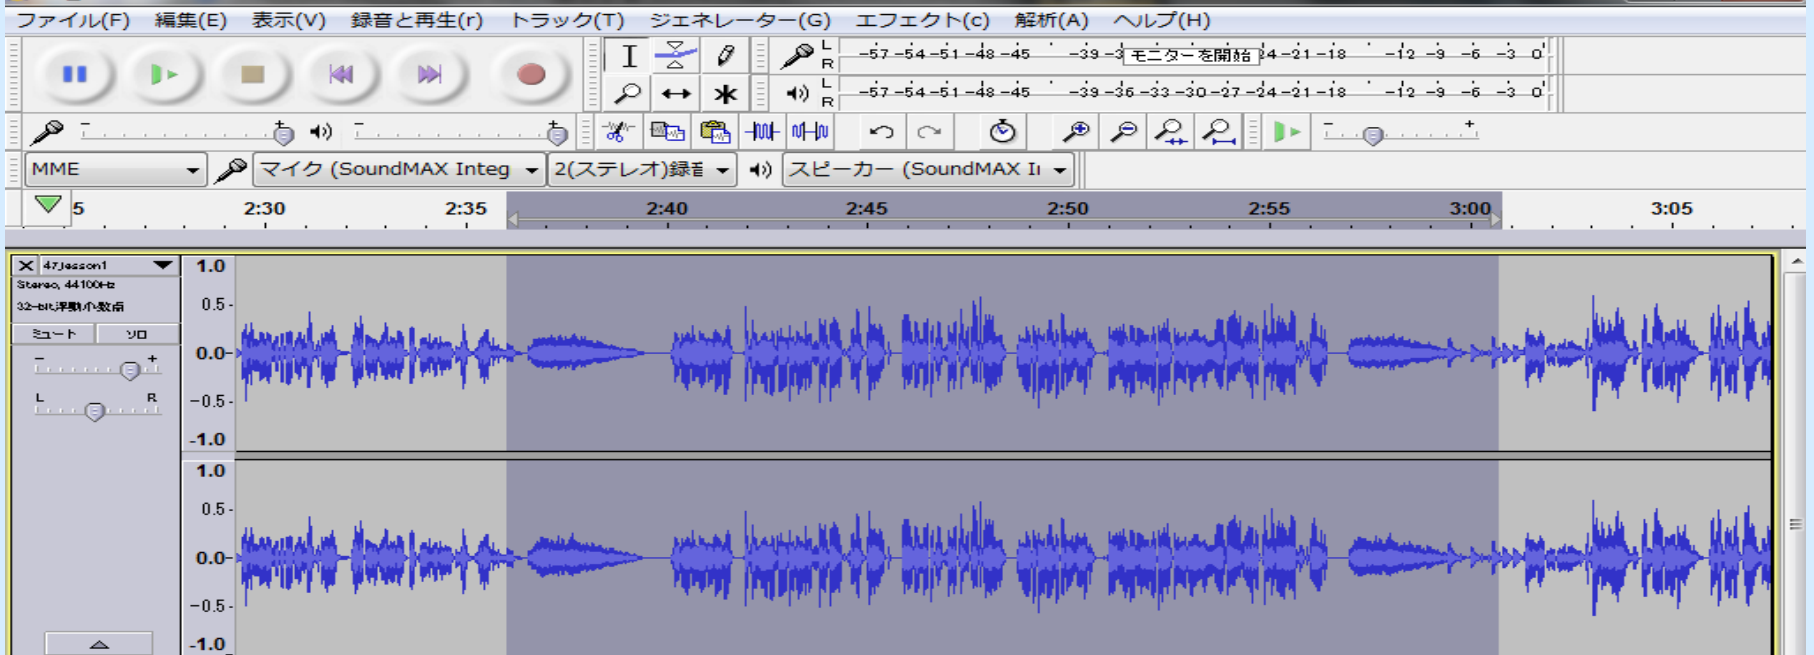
ファイル(F) 編集(E) 表示(V) 録音と再生(r) トラック(T) ジェネレーター(G) エフェクト(c) 解析(A) ヘルプ(H)

L R −57 −54 −51 −48 −45 −39 −3 モニターを開始 24 −21 −18 −12 −9 −6 −3 0

L R −57 −54 −51 −48 −45 −39 −36 −33 −30 −27 −24 −21 −18 −12 −9 −6 −3 0

MME
マイク (SoundMAX Integ
2(ステレオ)録音
スピーカー (SoundMAX I

5 2:30 2:35 2:40 2:45 2:50 2:55 3:00 3:05

47lesson1
Stereo, 44100Hz
32-bit 浮動小数点
ミュート ソロ
L R

1.0
0.5
0.0
−0.5
−1.0
1.0
0.5
0.0
−0.5
−1.0